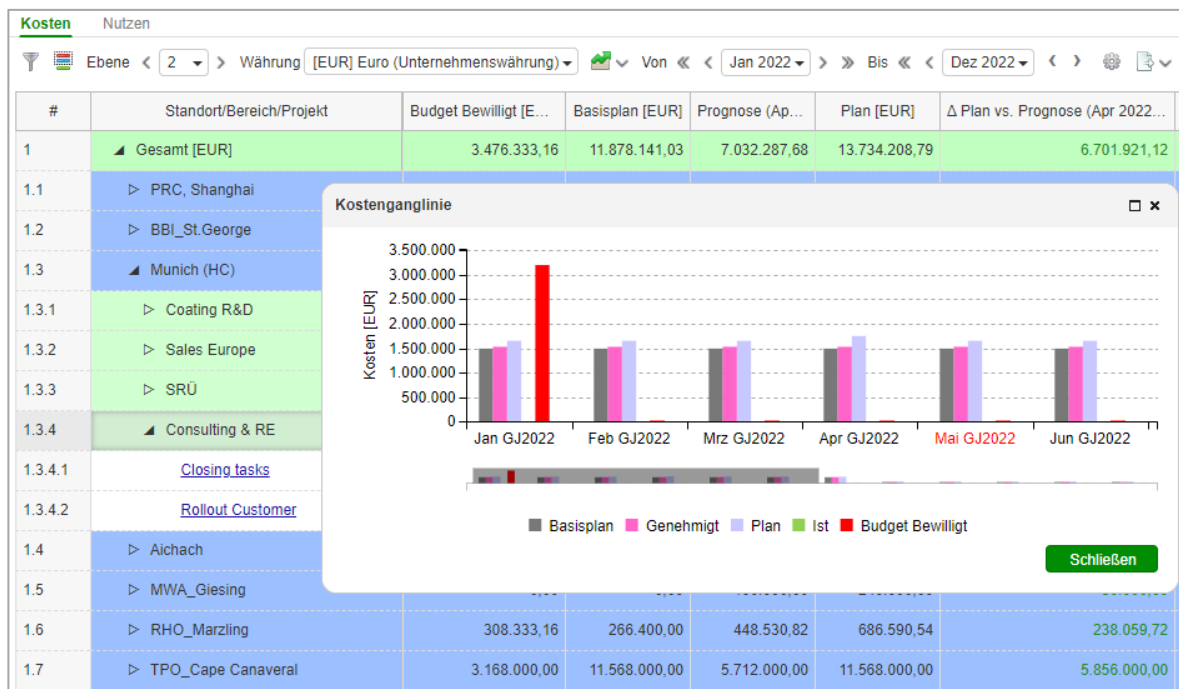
Kosten Nutzen

Ebene 2 Währung [EUR] Euro (Unternehmenswährung) Von Jan 2022 Bis Dez 2022

| # | Standort/Bereich/Projekt | Budget Bewilligt [E... | Basisplan [EUR] | Prognose (Ap... | Plan [EUR] | Δ Plan vs. Prognose (Apr 2022... |
|---|---|---|---|---|---|---|
| 1 | ◢ Gesamt [EUR] | 3.476.333,16 | 11.878.141,03 | 7.032.287,68 | 13.734.208,79 | 6.701.921,12 |
| 1.1 | ▷ PRC, Shanghai | | | | | |
| 1.2 | ▷ BBI_St.George | | | | | |
| 1.3 | ◢ Munich (HC) | | | | | |
| 1.3.1 | ▷ Coating R&D | | | | | |
| 1.3.2 | ▷ Sales Europe | | | | | |
| 1.3.3 | ▷ SRÜ | | | | | |
| 1.3.4 | ◢ Consulting & RE | | | | | |
| 1.3.4.1 | Closing tasks | | | | | |
| 1.3.4.2 | Rollout Customer | | | | | |
| 1.4 | ▷ Aichach | | | | | |
| 1.5 | ▷ MWA_Giesing | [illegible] | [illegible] | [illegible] | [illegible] | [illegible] |
| 1.6 | ▷ RHO_Marzling | 308.333,16 | 266.400,00 | 448.530,82 | 686.590,54 | 238.059,72 |
| 1.7 | ▷ TPO_Cape Canaveral | 3.168.000,00 | 11.568.000,00 | 5.712.000,00 | 11.568.000,00 | 5.856.000,00 |

Kostenganglinie

3.500.000
3.000.000
2.500.000
2.000.000
1.500.000
1.000.000
500.000
0
Kosten [EUR]
Jan GJ2022 Feb GJ2022 Mrz GJ2022 Apr GJ2022 Mai GJ2022 Jun GJ2022

Basisplan Genehmigt Plan Ist Budget Bewilligt

Schließen